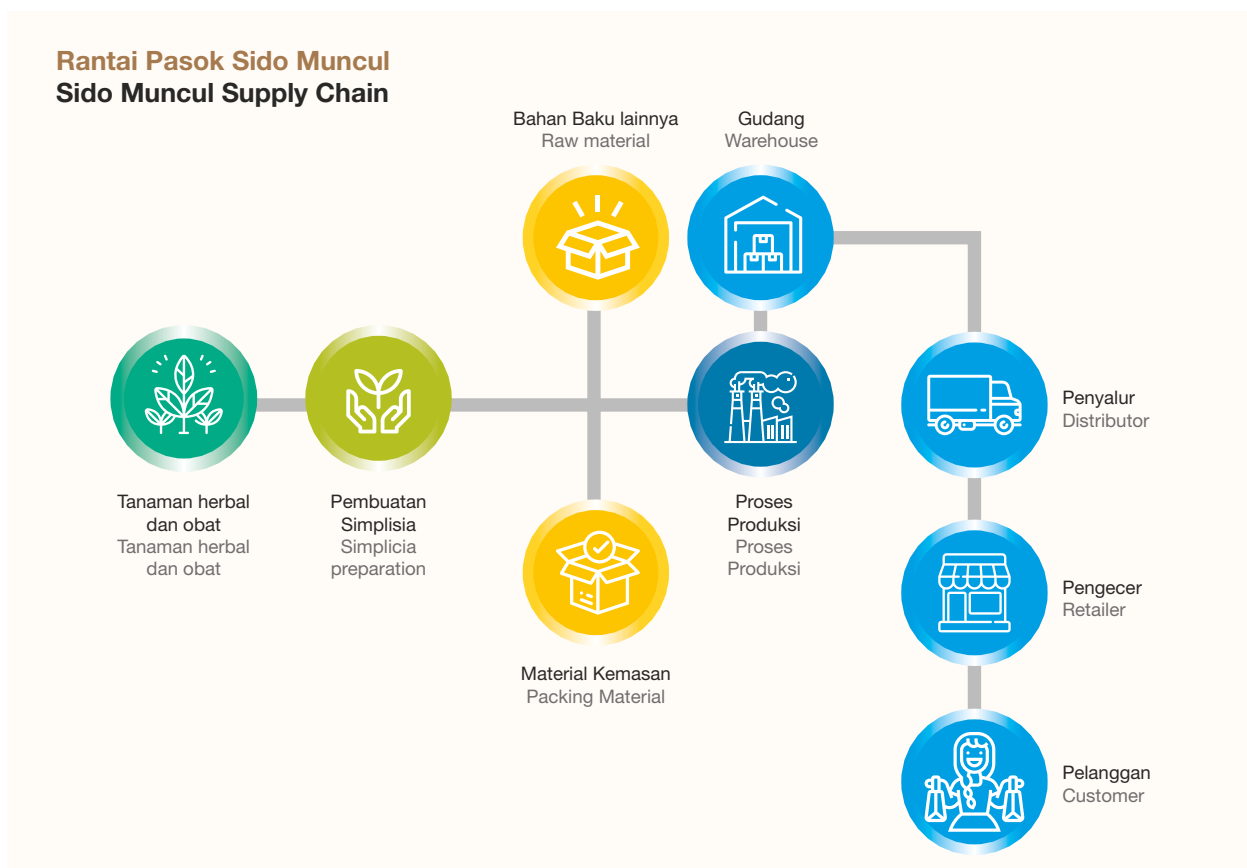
Rantai Pasok Sido Muncul
Sido Muncul Supply Chain

Bahan Baku lainnya
Raw material

Gudang
Warehouse

Penyalur
Distributor

Tanaman herbal dan obat
Tanaman herbal dan obat

Pembuatan Simplisia
Simplicia preparation

Proses Produksi
Proses Produksi

Pengecer
Retailer

Material Kemasan
Packing Material

Pelanggan
Customer